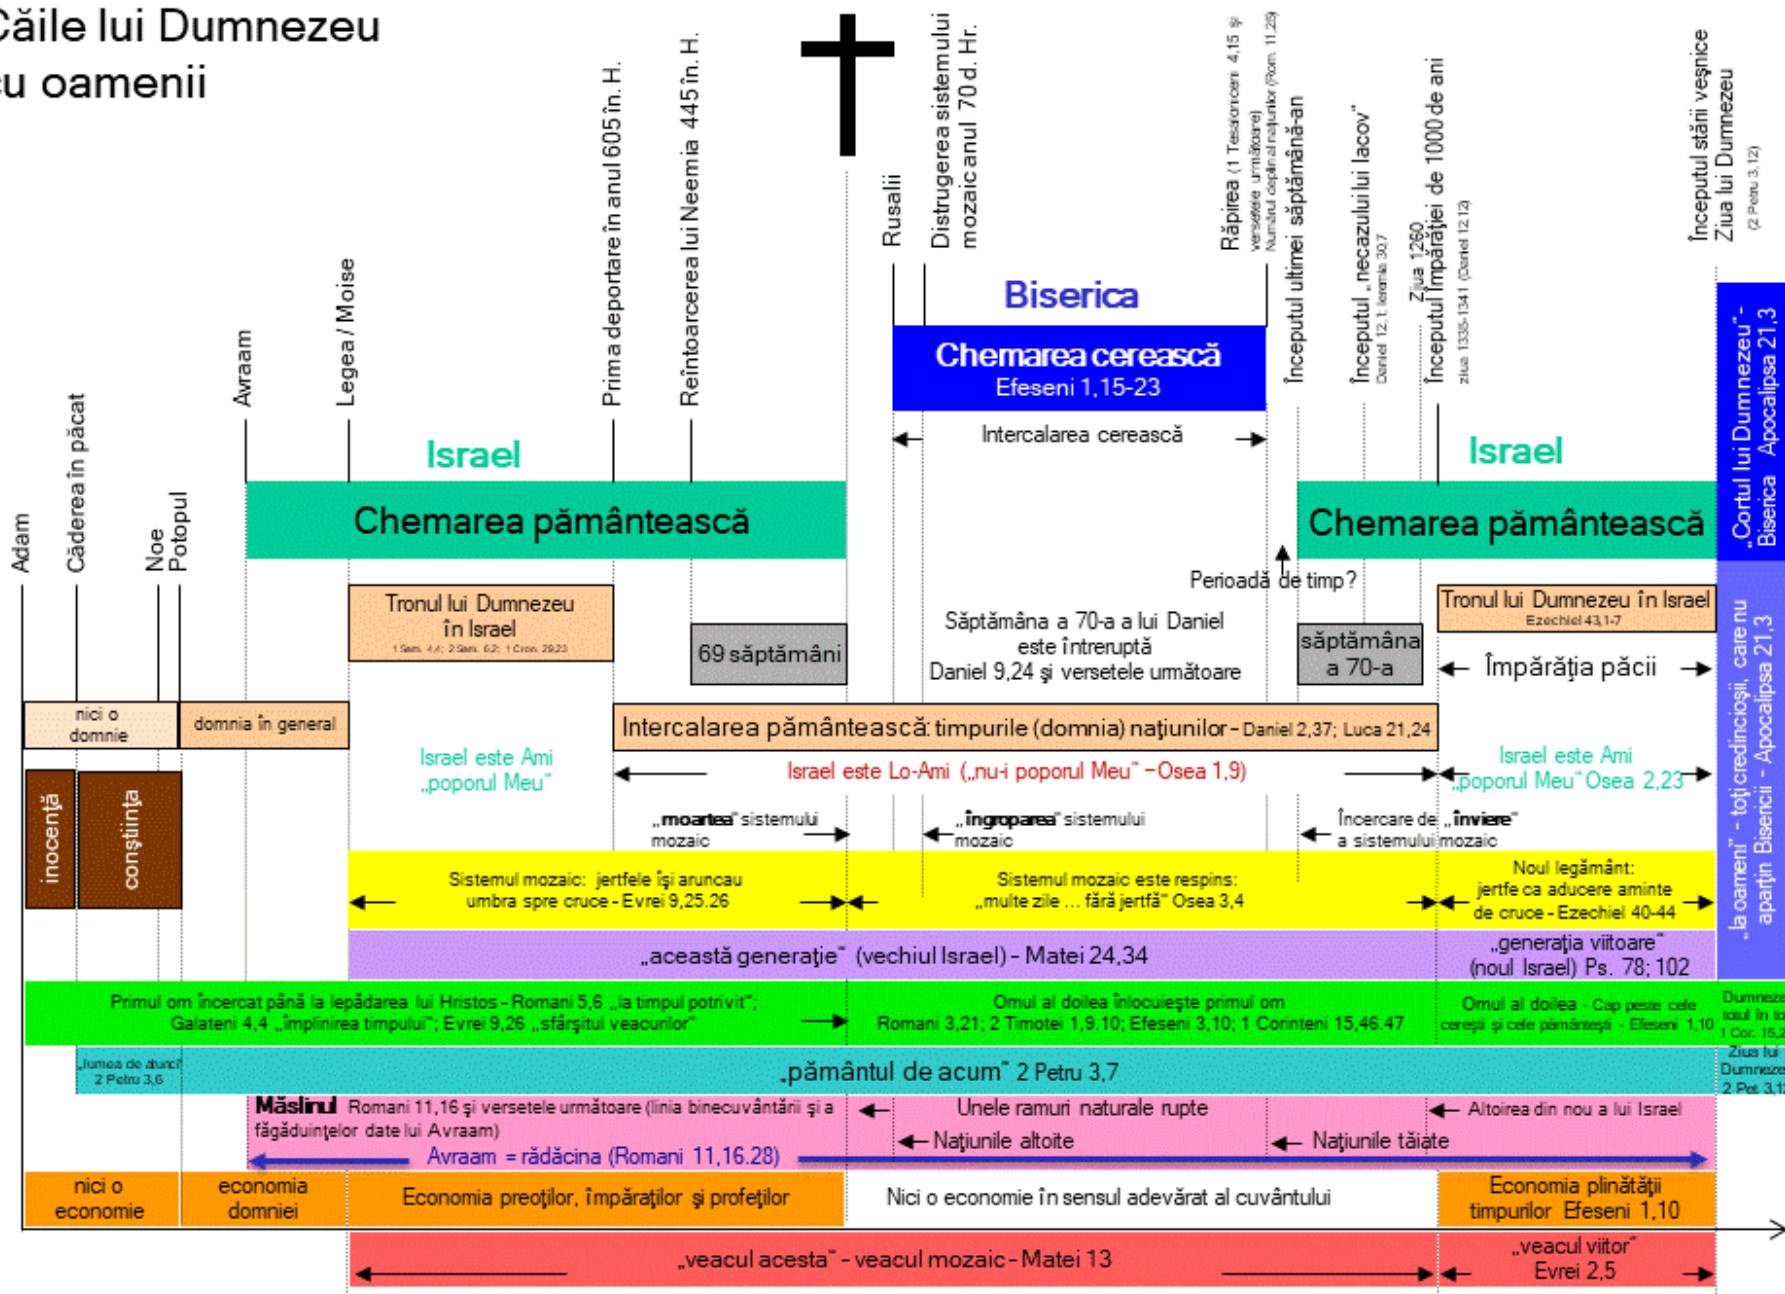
Căile lui Dumnezeu
u oamenii

Adam
Căderea în păcat
Noe
Potopul
Avraam
Legea / Moise
Prima deportare în anul 605 în. H.
Reîntoarcerea lui Neemia 445 în. H.
Rusalii
Distrugerea sistemului mozaic anul 70 d. Hr.
Răpirea (1 Tesaloniceni 4,15 şi versetele următoare) Numărul deplin al naţiunilor (Rom. 11,25)
Începutul ultimei săptămână-an
Începutul „necazului lui Iacov" Daniel 12,1; Ieremia 30,7
Ziua 1260
Începutul Împărăţiei de 1000 de ani ziua 1335-1341 (Daniel 12,12)
Începutul stării veşnice Ziua lui Dumnezeu (2 Petru 3,12)

Biserica
Chemarea cerească
Efeseni 1,15-23
Intercalarea cerească

Israel
Chemarea pământească
Israel
Chemarea pământească

„Cortul lui Dumnezeu" - Biserica Apocalipsa 21,3

Perioadă de timp?
Tronul lui Dumnezeu în Israel
1 Sam. 4,4; 2 Sam. 6,2; 1 Cron. 29,23
69 săptămâni
Săptămâna a 70-a a lui Daniel este întreruptă
Daniel 9,24 şi versetele următoare
săptămâna a 70-a
Tronul lui Dumnezeu în Israel
Ezechiel 43,1-7
Împărăţia păcii

nici o domnie
domnia în general
Intercalarea pământească: timpurile (domnia) naţiunilor - Daniel 2,37; Luca 21,24

Israel este Ami „poporul Meu"
Israel este Lo-Ami („nu-i poporul Meu" - Osea 1,9)
Israel este Ami „poporul Meu" Osea 2,23

inocenţă
conştiinţa
„moartea" sistemului mozaic
„îngroparea" sistemului mozaic
Încercare de „înviere" a sistemului mozaic

„la oameni" - toţi credincioşii, care nu aparţin Bisericii - Apocalipsa 21,3

Sistemul mozaic: jertfele îşi aruncau umbra spre cruce - Evrei 9,25.26
Sistemul mozaic este respins: „multe zile … fără jertfă" Osea 3,4
Noul legământ: jertfe ca aducere aminte de cruce - Ezechiel 40-44

„această generaţie" (vechiul Israel) - Matei 24,34
„generaţia viitoare" (noul Israel) Ps. 78; 102

Primul om încercat până la lepădarea lui Hristos - Romani 5,6 „la timpul potrivit"; Galateni 4,4 „împlinirea timpului"; Evrei 9,26 „sfârşitul veacurilor"
Omul al doilea înlocuieşte primul om
Romani 3,21; 2 Timotei 1,9.10; Efeseni 3,10; 1 Corinteni 15,46.47
Omul al doilea - Cap peste cele cereşti şi cele pământeşti - Efeseni 1,10
Dumneze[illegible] totul în to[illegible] 1 Cor. 15,2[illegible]

„lumea de atunci" 2 Petru 3,6
„pământul de acum" 2 Petru 3,7
Ziua lui Dumneze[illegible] 2 Pet. 3,1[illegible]

Măslinul Romani 11,16 şi versetele următoare (linia binecuvântării şi a făgăduinţelor date lui Avraam)
Unele ramuri naturale rupte
Naţiunile altoite
Naţiunile tăiate
Altoirea din nou a lui Israel
Avraam = rădăcina (Romani 11,16.28)

nici o economie
economia domniei
Economia preoţilor, împăraţilor şi profeţilor
Nici o economie în sensul adevărat al cuvântului
Economia plinătăţii timpurilor Efeseni 1,10

„veacul acesta" - veacul mozaic - Matei 13
„veacul viitor" Evrei 2,5